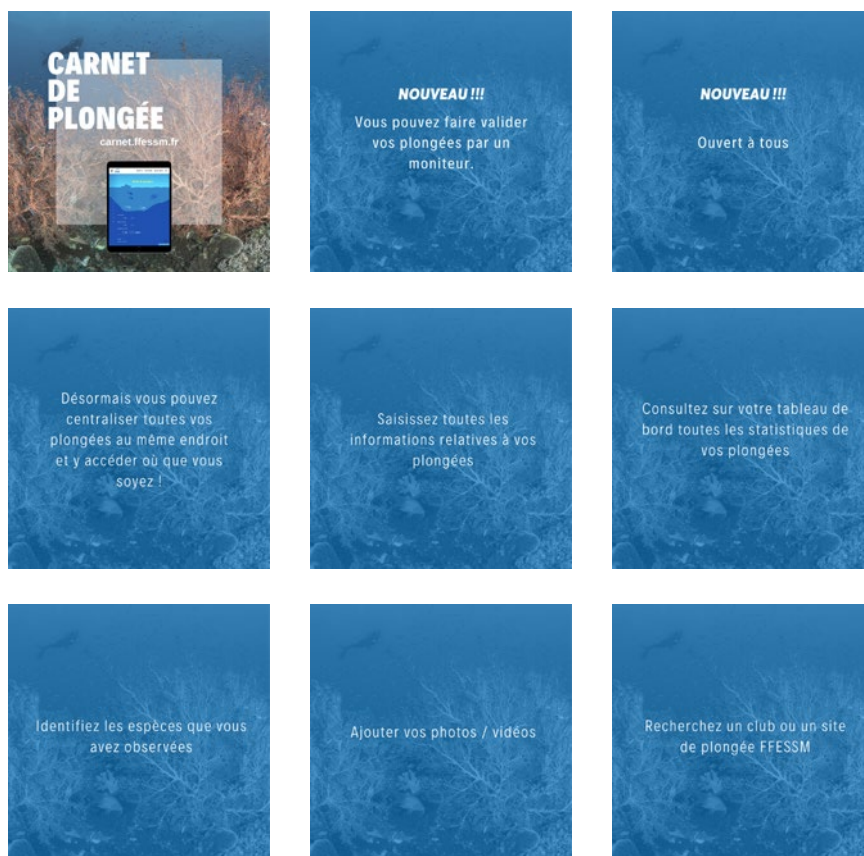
CARNET DE PLONGÉE

carnet.ffessm.fr

NOUVEAU !!!

Vous pouvez faire valider vos plongées par un moniteur.

NOUVEAU !!!

Ouvert à tous

Désormais vous pouvez centraliser toutes vos plongées au même endroit et y accéder où que vous soyez !

Saisissez toutes les informations relatives à vos plongées

Consultez sur votre tableau de bord toutes les statistiques de vos plongées

Identifiez les espèces que vous avez observées

Ajouter vos photos / vidéos

Recherchez un club ou un site de plongée FFESSM